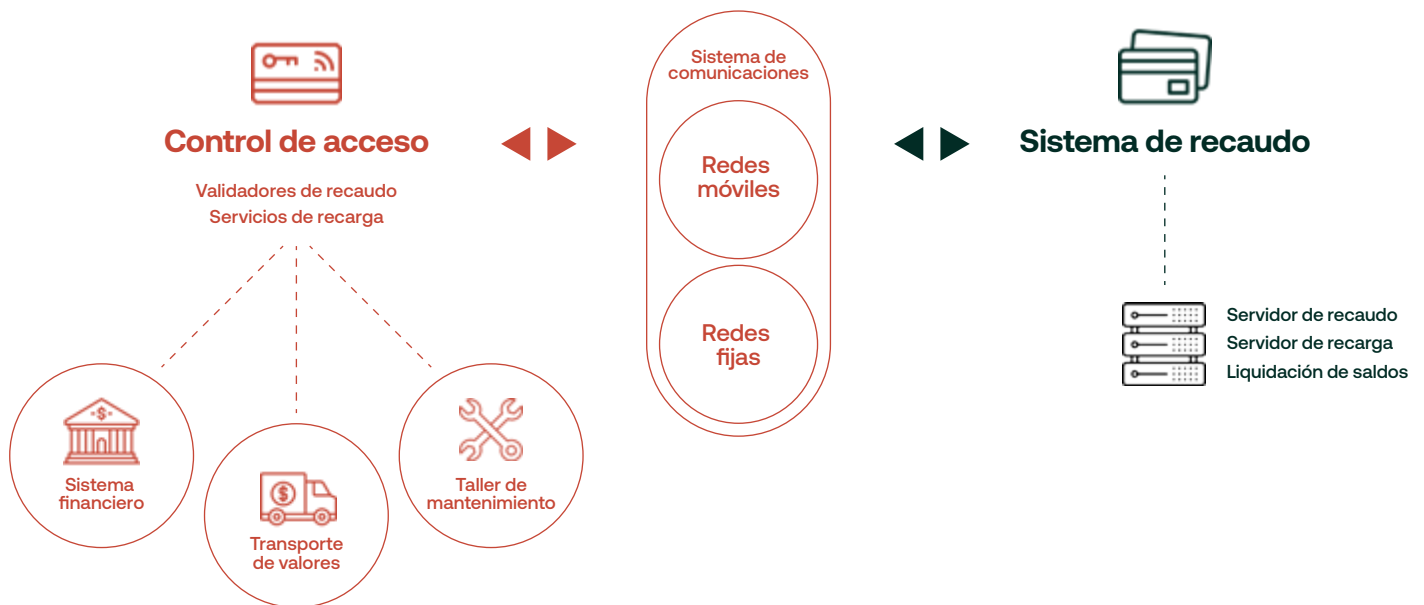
Control de acceso

Validadores de recaudo
Servicios de recarga

Sistema financiero

Transporte de valores

Taller de mantenimiento

Sistema de comunicaciones

Redes móviles

Redes fijas

Sistema de recaudo

Servidor de recaudo
Servidor de recarga
Liquidación de saldos